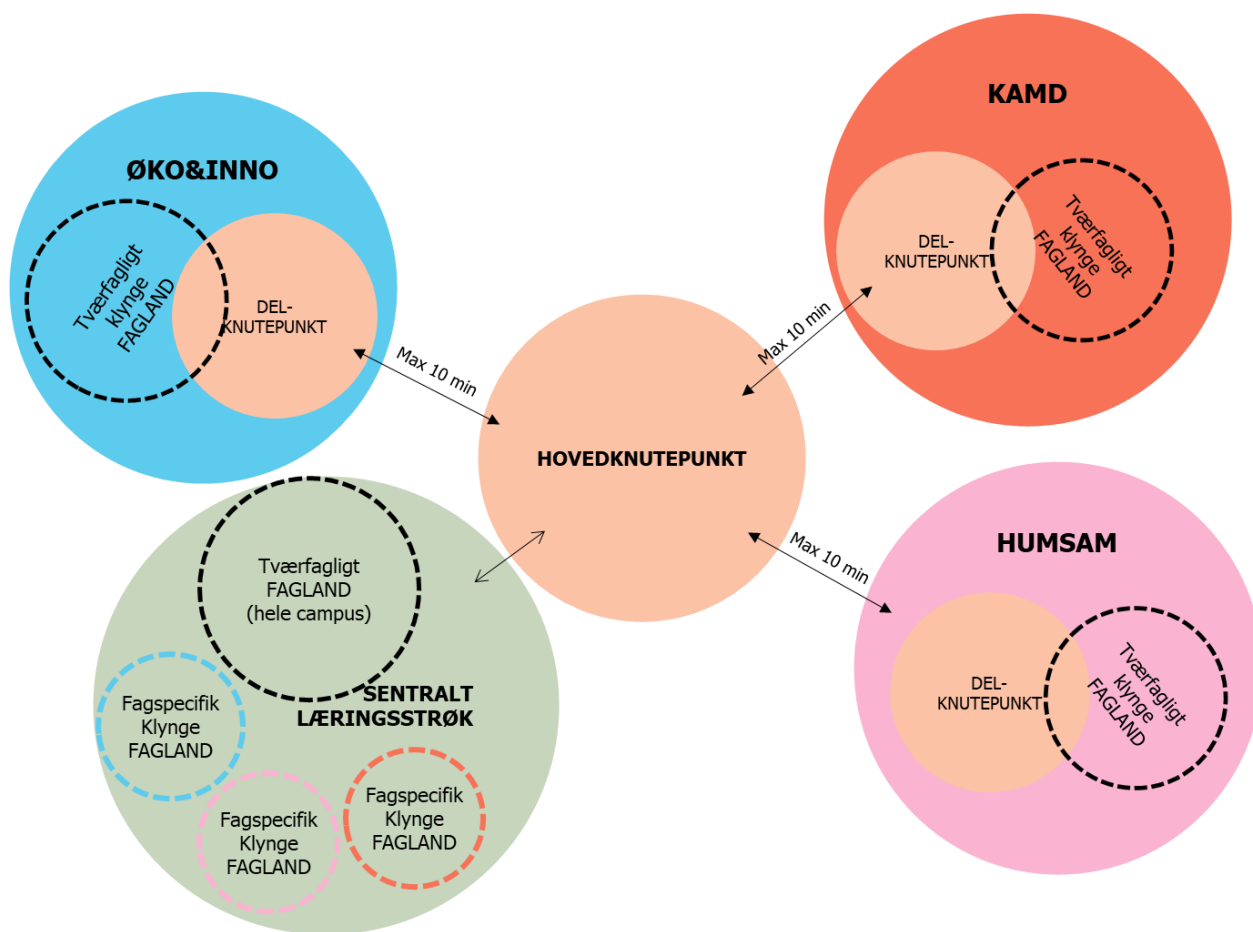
ØKO&INNO

Tværfagligt klynge FAGLAND

DEL-KNUTEPUNKT

Max 10 min

KAMD

DEL-KNUTEPUNKT

Tværfagligt klynge FAGLAND

Max 10 min

HOVEDKNUTEPUNKT

HUMSAM

Max 10 min

DEL-KNUTEPUNKT

Tværfagligt klynge FAGLAND

Tværfagligt FAGLAND (hele campus)

SENTRALT LÆRINGSSTRØK

Fagspecifik Klynge FAGLAND

Fagspecifik Klynge FAGLAND

Fagspecifik Klynge FAGLAND